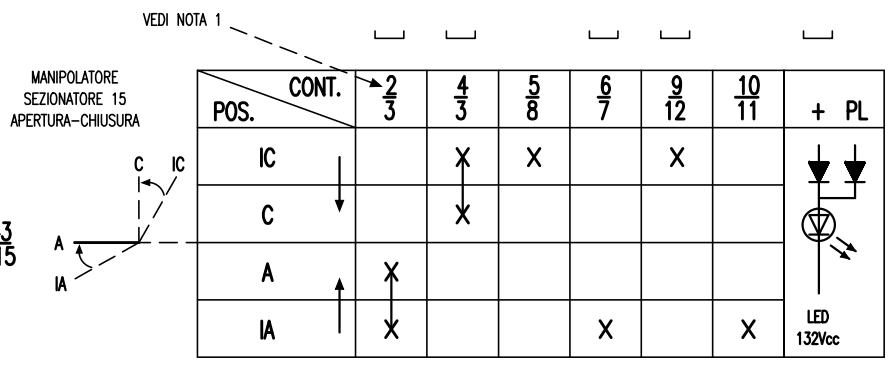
VEDI NOTA 1

MANIPOLATORE
SEZIONATORE 15
APERTURA-CHIUSURA

| CONT. / POS. | $\frac{2}{3}$ | $\frac{4}{3}$ | $\frac{5}{8}$ | $\frac{6}{7}$ | $\frac{9}{12}$ | $\frac{10}{11}$ | + PL |
|---|---|---|---|---|---|---|---|
| IC | | X | X | | X | | |
| C | | X | | | | | |
| A | X | | | | | | |
| IA | X | | | X | | X | LED 132Vcc |

C
IC
A
IA

$\frac{3}{15}$